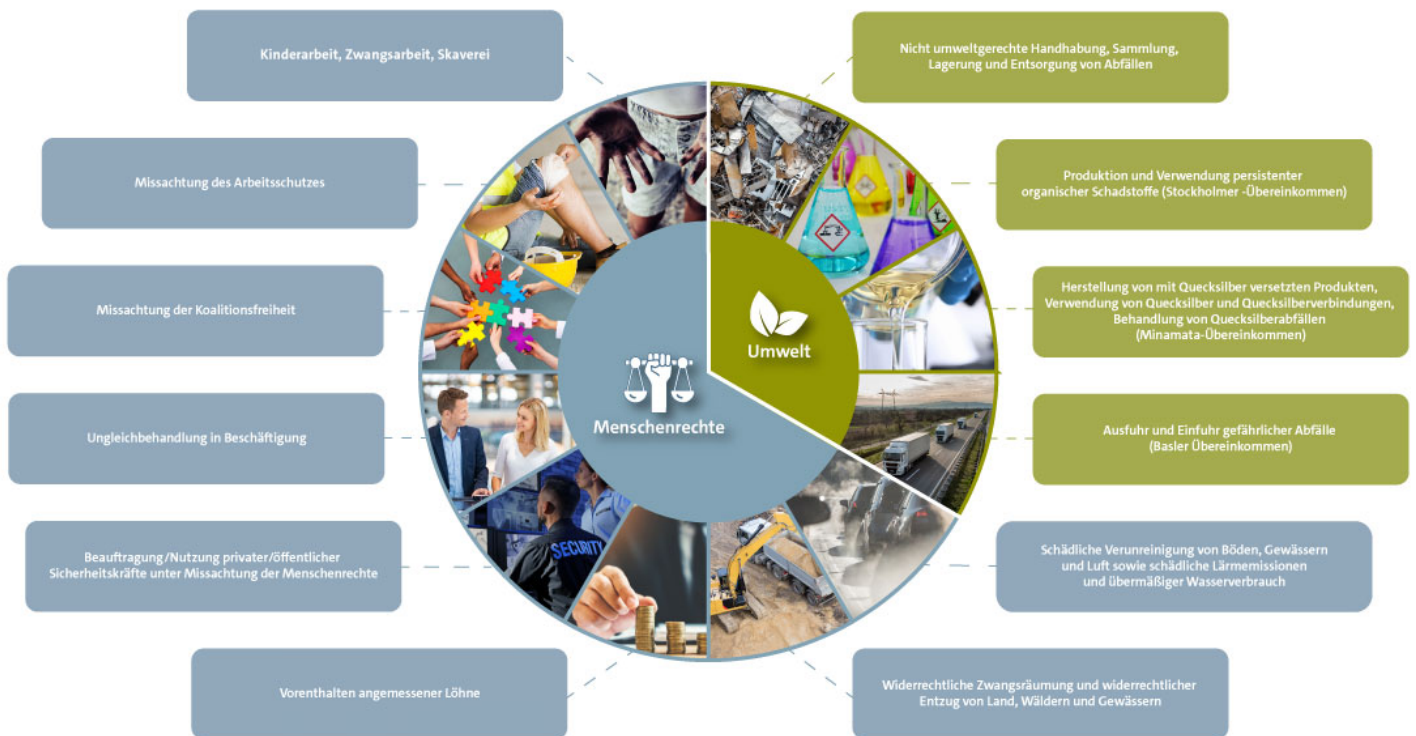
Kinderarbeit, Zwangsarbeit, Skaverei

Missachtung des Arbeitsschutzes

Missachtung der Koalitionsfreiheit

Ungleichbehandlung in Beschäftigung

Beauftragung/Nutzung privater/öffentlicher Sicherheitskräfte unter Missachtung der Menschenrechte

Vorenthalten angemessener Löhne

Nicht umweltgerechte Handhabung, Sammlung, Lagerung und Entsorgung von Abfällen

Produktion und Verwendung persistenter organischer Schadstoffe (Stockholmer -Übereinkommen)

Herstellung von mit Quecksilber versetzten Produkten, Verwendung von Quecksilber und Quecksilberverbindungen, Behandlung von Quecksilberabfällen (Minamata-Übereinkommen)

Ausfuhr und Einfuhr gefährlicher Abfälle (Basler Übereinkommen)

Schädliche Verunreinigung von Böden, Gewässern und Luft sowie schädliche Lärmemissionen und übermäßiger Wasserverbrauch

Widerrechtliche Zwangsräumung und widerrechtlicher Entzug von Land, Wäldern und Gewässern

Umwelt

Menschenrechte

SECURITY